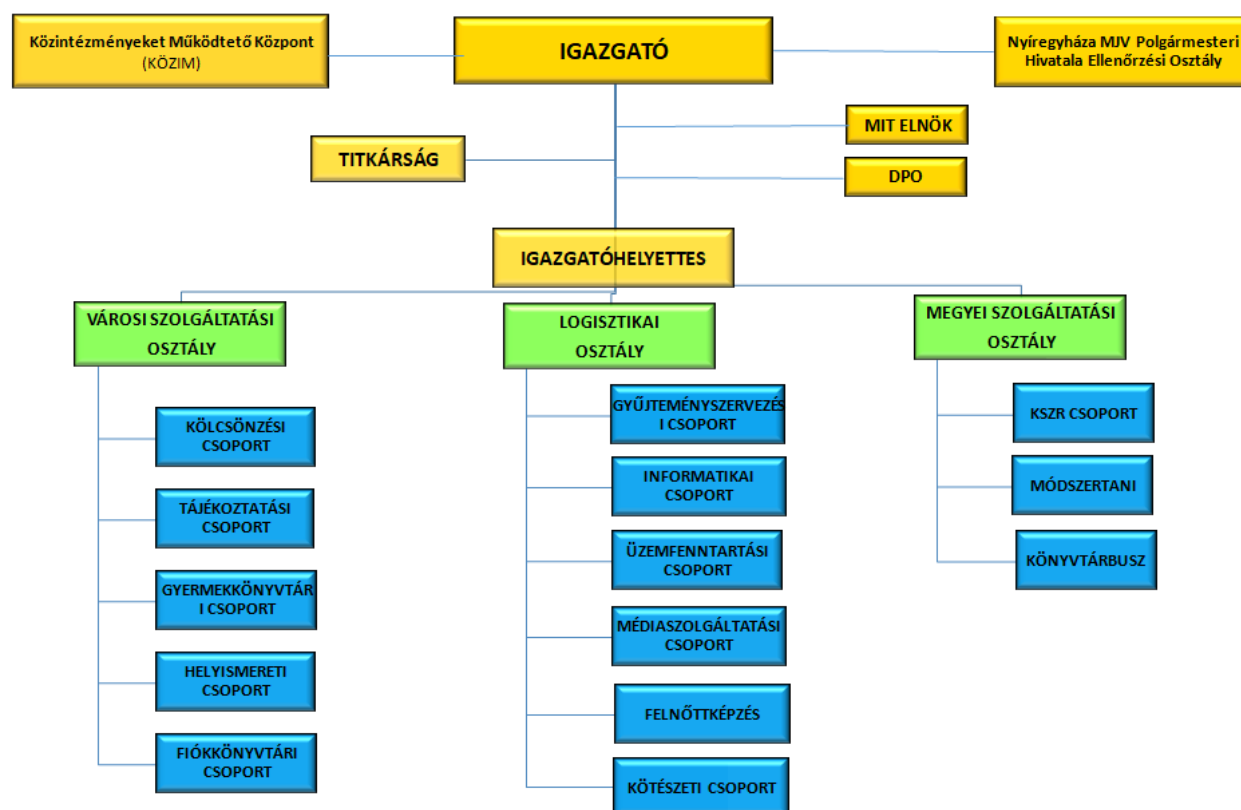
Közintézményeket Működtető Központ (KÖZIM)

IGAZGATÓ

Nyíregyháza MJV Polgármesteri Hivatala Ellenőrzési Osztály

MIT ELNÖK

TITKÁRSÁG

DPO

IGAZGATÓHELYETTES

VÁROSI SZOLGÁLTATÁSI OSZTÁLY

KÖLCSÖNZÉSI CSOPORT

TÁJÉKOZTATÁSI CSOPORT

GYERMEKKÖNYVTÁRI CSOPORT

HELYISMERETI CSOPORT

FIÓKKÖNYVTÁRI CSOPORT

LOGISZTIKAI OSZTÁLY

GYŰJTEMÉNYSZERVEZÉSI CSOPORT

INFORMATIKAI CSOPORT

ÜZEMFENNTARTÁSI CSOPORT

MÉDIASZOLGÁLTATÁSI CSOPORT

FELNŐTTKÉPZÉS

KÖTÉSZETI CSOPORT

MEGYEI SZOLGÁLTATÁSI OSZTÁLY

KSZR CSOPORT

MÓDSZERTANI

KÖNYVTÁRBUSZ